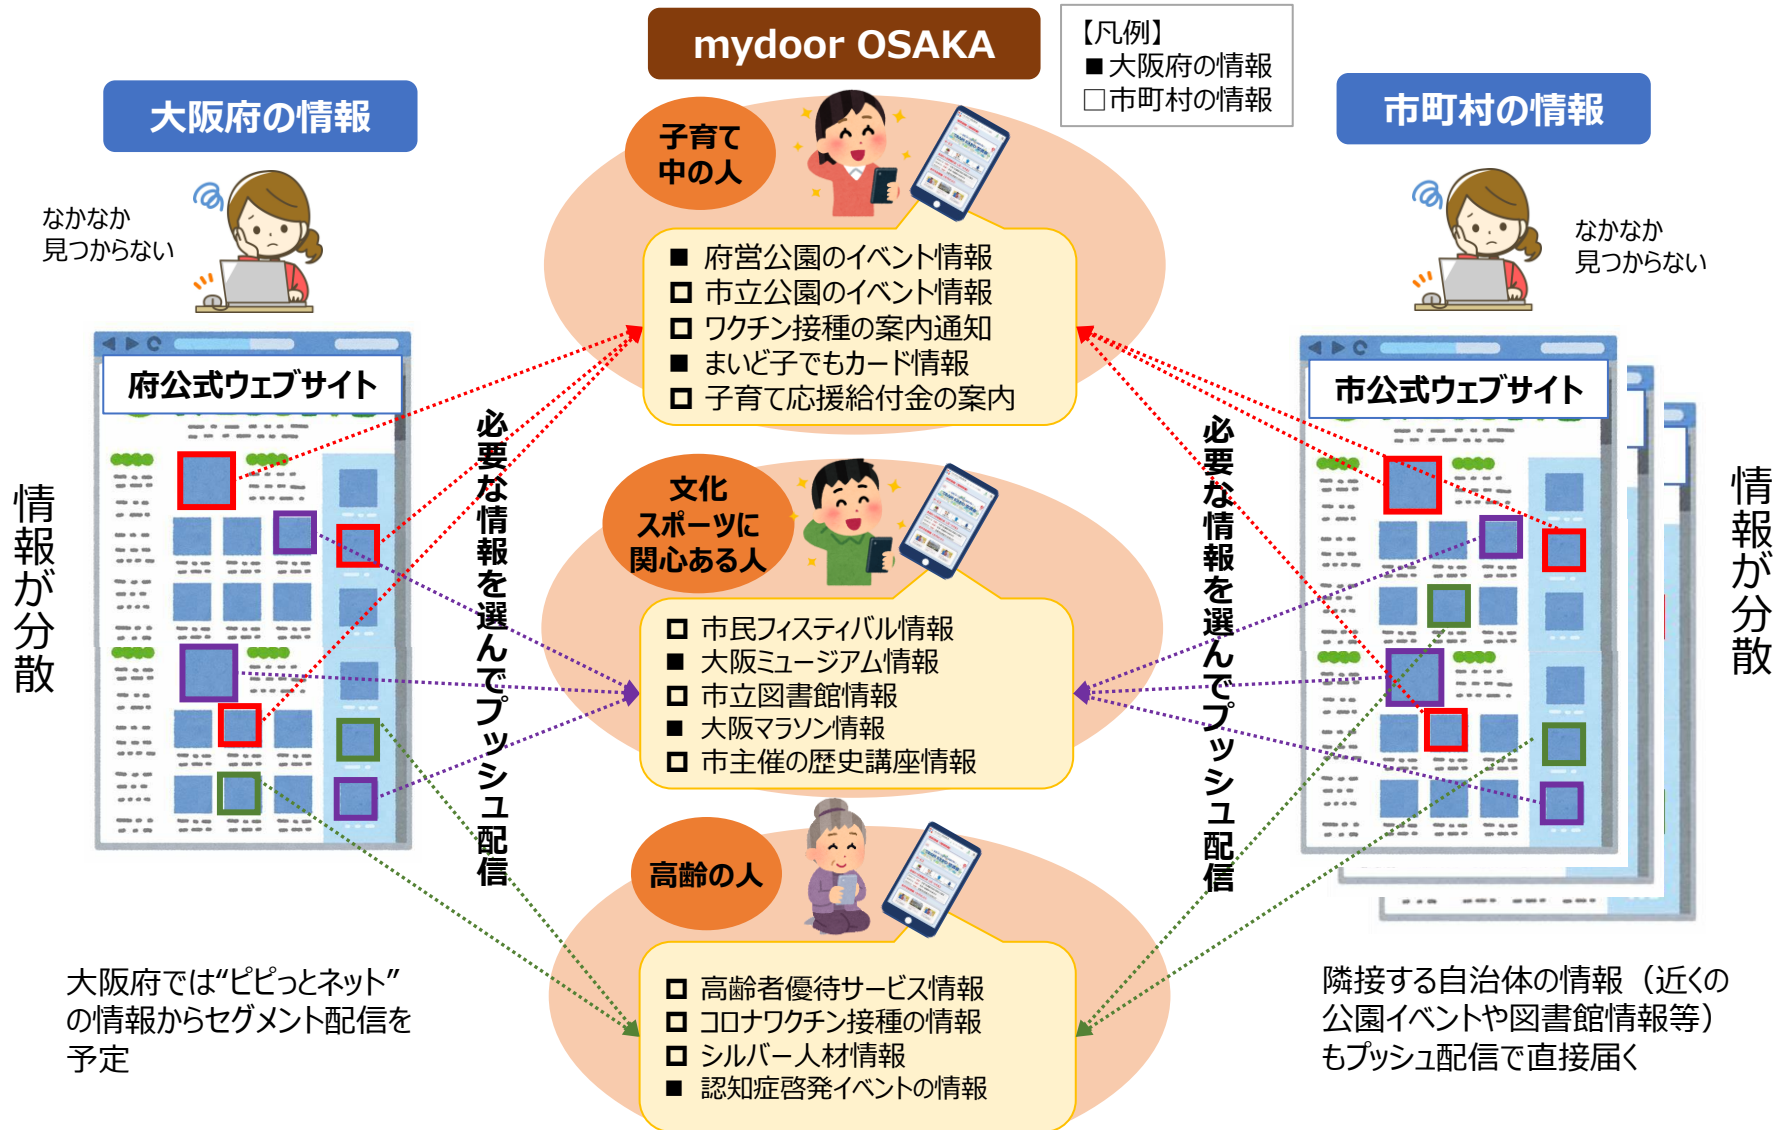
mydoor OSAKA

【凡例】
■大阪府の情報
□市町村の情報

大阪府の情報

なかなか
見つからない

府公式ウェブサイト

情報が分散

市町村の情報

なかなか
見つからない

市公式ウェブサイト

情報が分散

子育て中の人

■ 府営公園のイベント情報
□ 市立公園のイベント情報
□ ワクチン接種の案内通知
■ まいど子でもカード情報
□ 子育て応援給付金の案内

必要な情報を選んでプッシュ配信

必要な情報を選んでプッシュ配信

文化スポーツに関心ある人

□ 市民フィスティバル情報
■ 大阪ミュージアム情報
□ 市立図書館情報
■ 大阪マラソン情報
□ 市主催の歴史講座情報

高齢の人

□ 高齢者優待サービス情報
□ コロナワクチン接種の情報
□ シルバー人材情報
■ 認知症啓発イベントの情報

大阪府では“ピピっとネット”の情報からセグメント配信を予定

隣接する自治体の情報（近くの公園イベントや図書館情報等）もプッシュ配信で直接届く